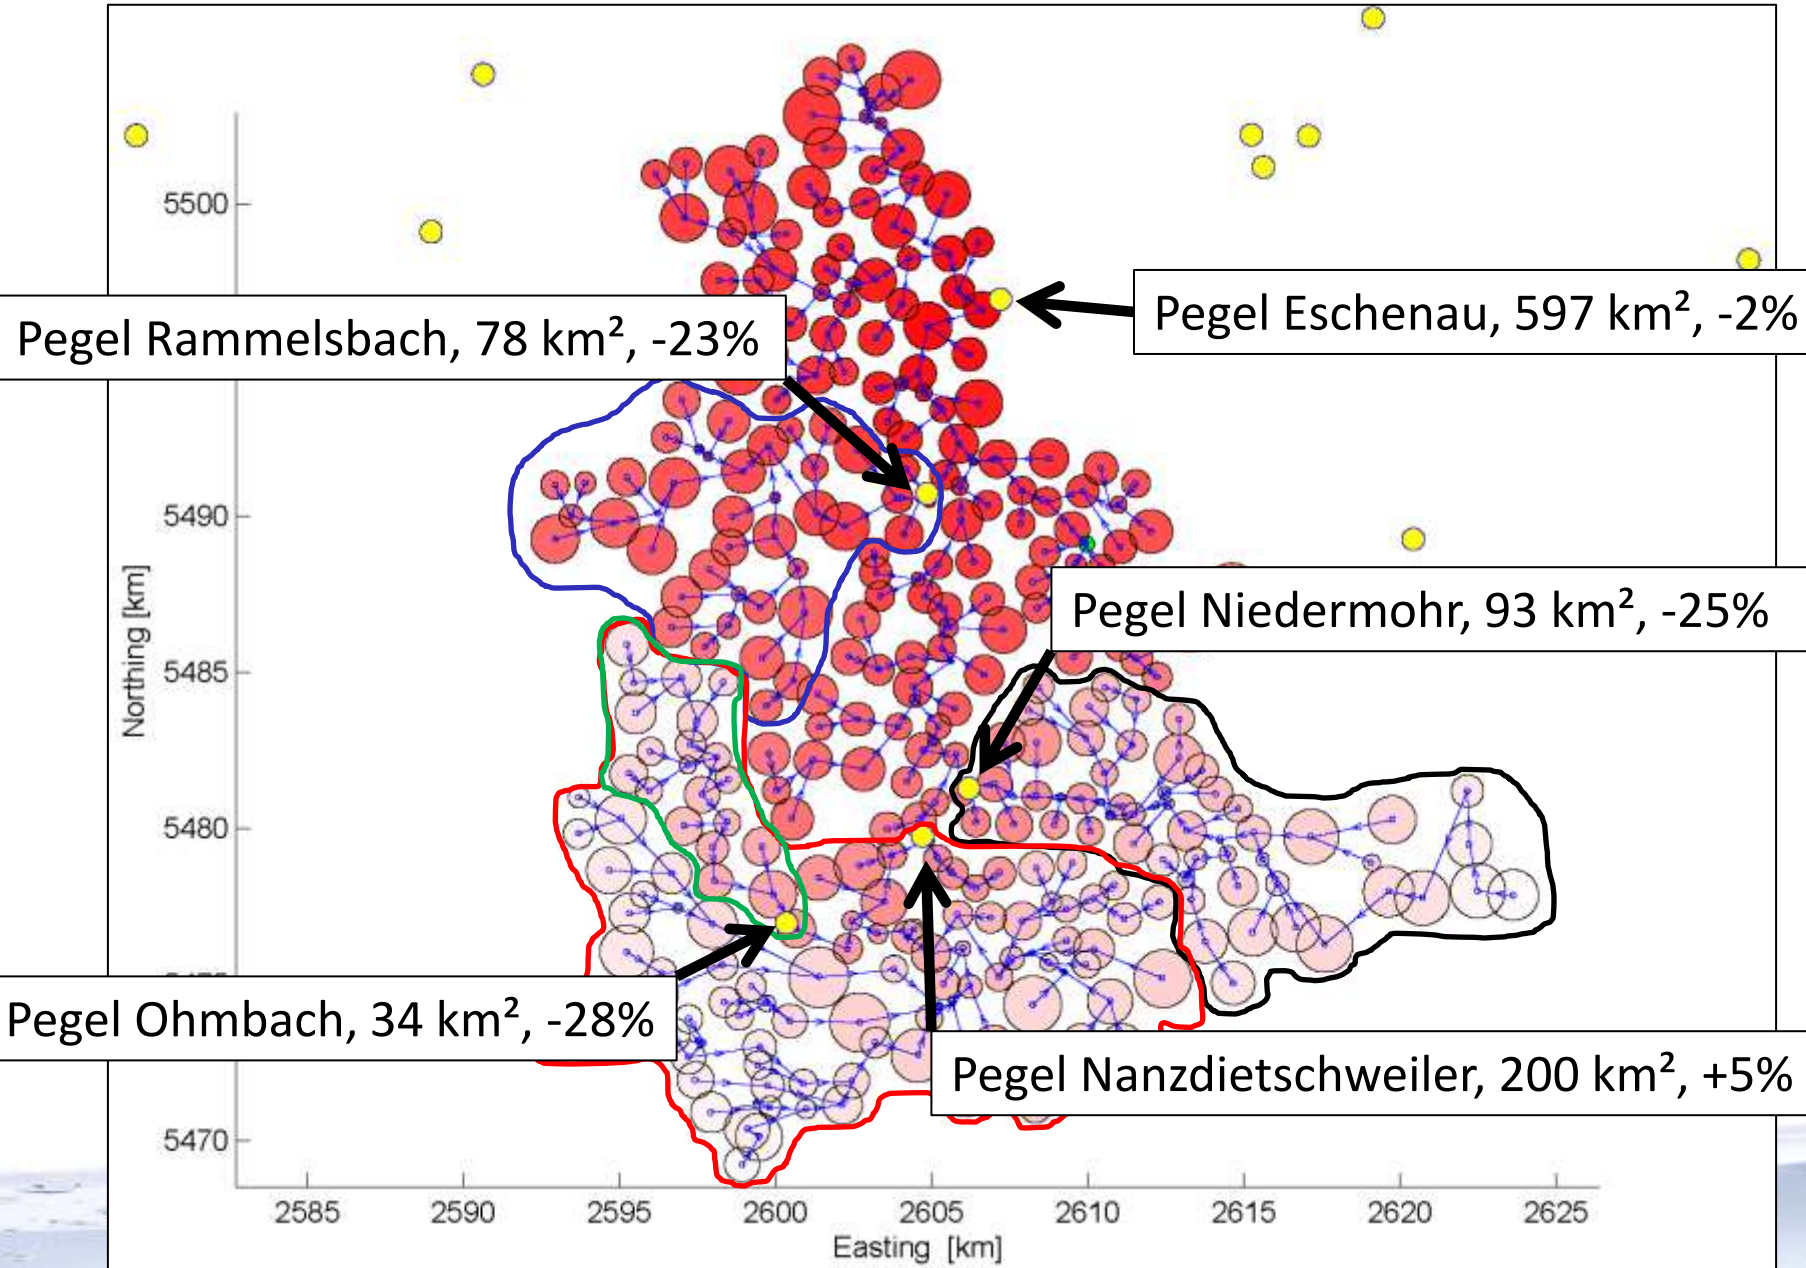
Pegel Eschenau, 597 km², -2%

Pegel Rammelsbach, 78 km², -23%

Pegel Niedermohr, 93 km², -25%

Pegel Ohmbach, 34 km², -28%

Pegel Nanzdietschweiler, 200 km², +5%

5500
5490
5485
5480
5470

Northing [km]

2585 2590 2595 2600 2605 2610 2615 2620 2625

Easting [km]